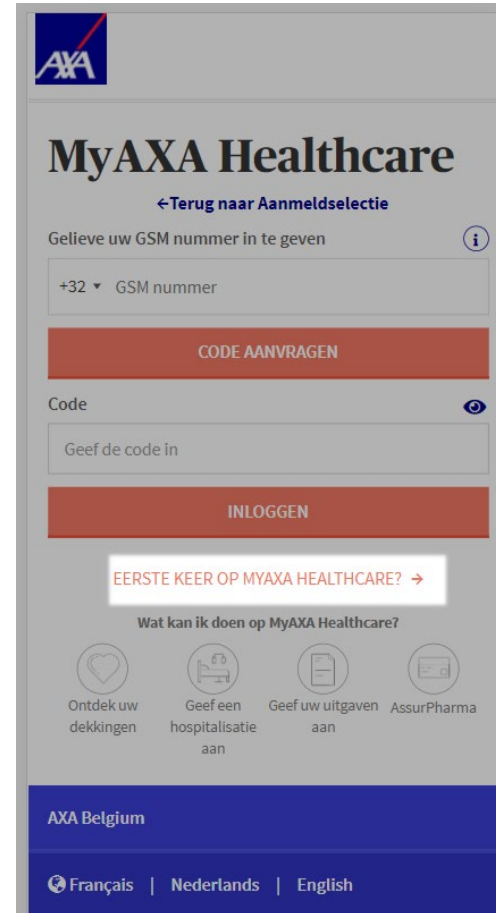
AXA

MyAXA Healthcare

←Terug naar Aanmeldselectie

Gelieve uw GSM nummer in te geven

i

+32 ▾ GSM nummer

CODE AANVRAGEN

Code

Geef de code in

INLOGGEN

EERSTE KEER OP MYAXA HEALTHCARE? →

Wat kan ik doen op MyAXA Healthcare?

Ontdek uw dekkingen

Geef een hospitalisatie aan

Geef uw uitgaven aan

AssurPharma

AXA Belgium

Français | Nederlands | English